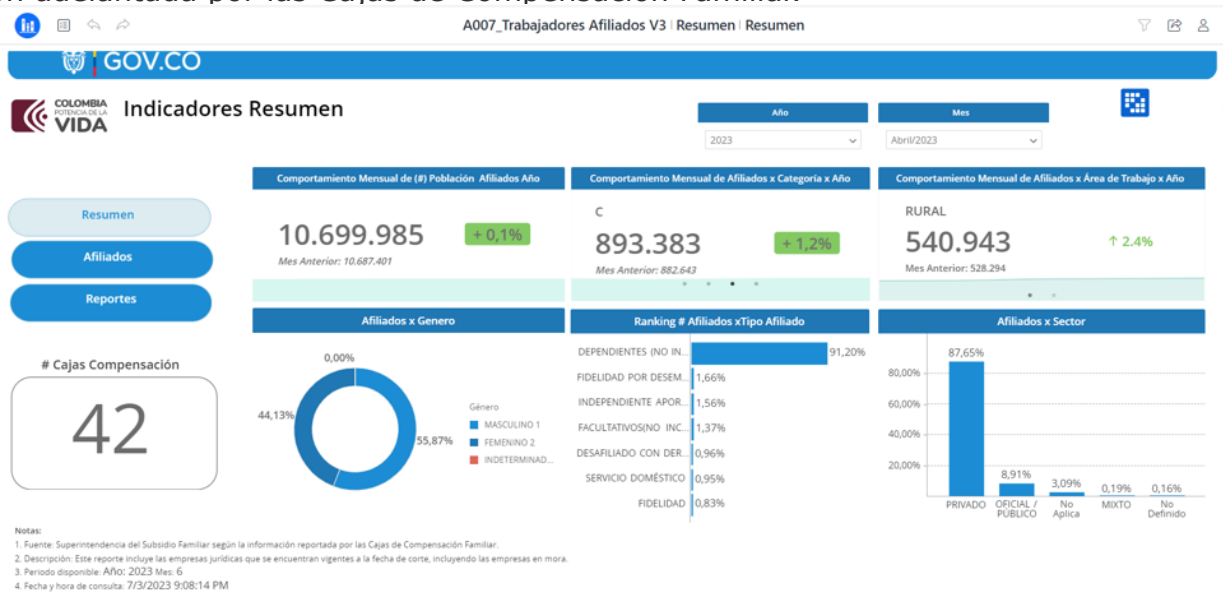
A007_Trabajadores Afiliados V3 | Resumen | Resumen

GOV.CO

COLOMBIA POTENCIA DE LA VIDA

Indicadores Resumen

Año
2023

Mes
Abril/2023

Resumen
Afiliados
Reportes

Comportamiento Mensual de (#) Población Afiliados Año
10.699.985
+ 0,1%
Mes Anterior: 10.687.401

Comportamiento Mensual de Afiliados x Categoría x Año
C
893.383
+ 1,2%
Mes Anterior: 882.643

Comportamiento Mensual de Afiliados x Área de Trabajo x Año
RURAL
540.943
↑ 2.4%
Mes Anterior: 528.294

# Cajas Compensación
42

Afiliados x Genero
0,00%
44,13%
55,87%
Género
MASCULINO 1
FEMENINO 2
INDETERMINAD...

Ranking # Afiliados xTipo Afiliado
| | |
|---|---|
| DEPENDIENTES (NO IN... | 91,20% |
| FIDELIDAD POR DESEM... | 1,66% |
| INDEPENDIENTE APOR... | 1,56% |
| FACULTATIVOS(NO INC... | 1,37% |
| DESAFILIADO CON DER... | 0,96% |
| SERVICIO DOMÉSTICO | 0,95% |
| FIDELIDAD | 0,83% |

Afiliados x Sector
80,00%
60,00%
40,00%
20,00%
87,65% PRIVADO
8,91% OFICIAL / PÚBLICO
3,09% No Aplica
0,19% MIXTO
0,16% No Definido

Notas:
1. Fuente: Superintendencia del Subsidio Familiar según la información reportada por las Cajas de Compensación Familiar.
2. Descripción: Este reporte incluye las empresas jurídicas que se encuentran vigentes a la fecha de corte, incluyendo las empresas en mora.
3. Periodo disponible: Año: 2023 Mes: 6
4. Fecha y hora de consulta: 7/3/2023 9:08:14 PM